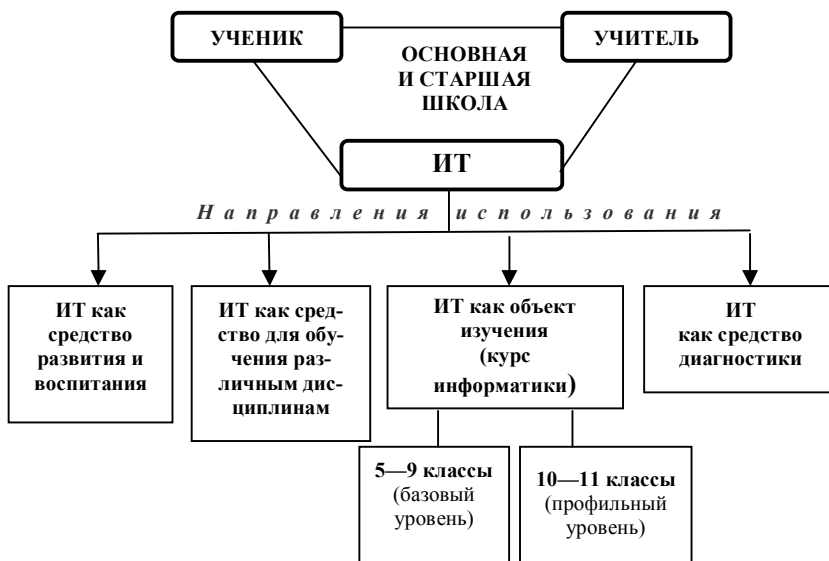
УЧЕНИК

ОСНОВНАЯ И СТАРШАЯ ШКОЛА

УЧИТЕЛЬ

ИТ

Направления использования

ИТ как средство развития и воспитания

ИТ как средство для обучения различным дисциплинам

ИТ как объект изучения (курс информатики)

ИТ как средство диагностики

5—9 классы (базовый уровень)

10—11 классы (профильный уровень)